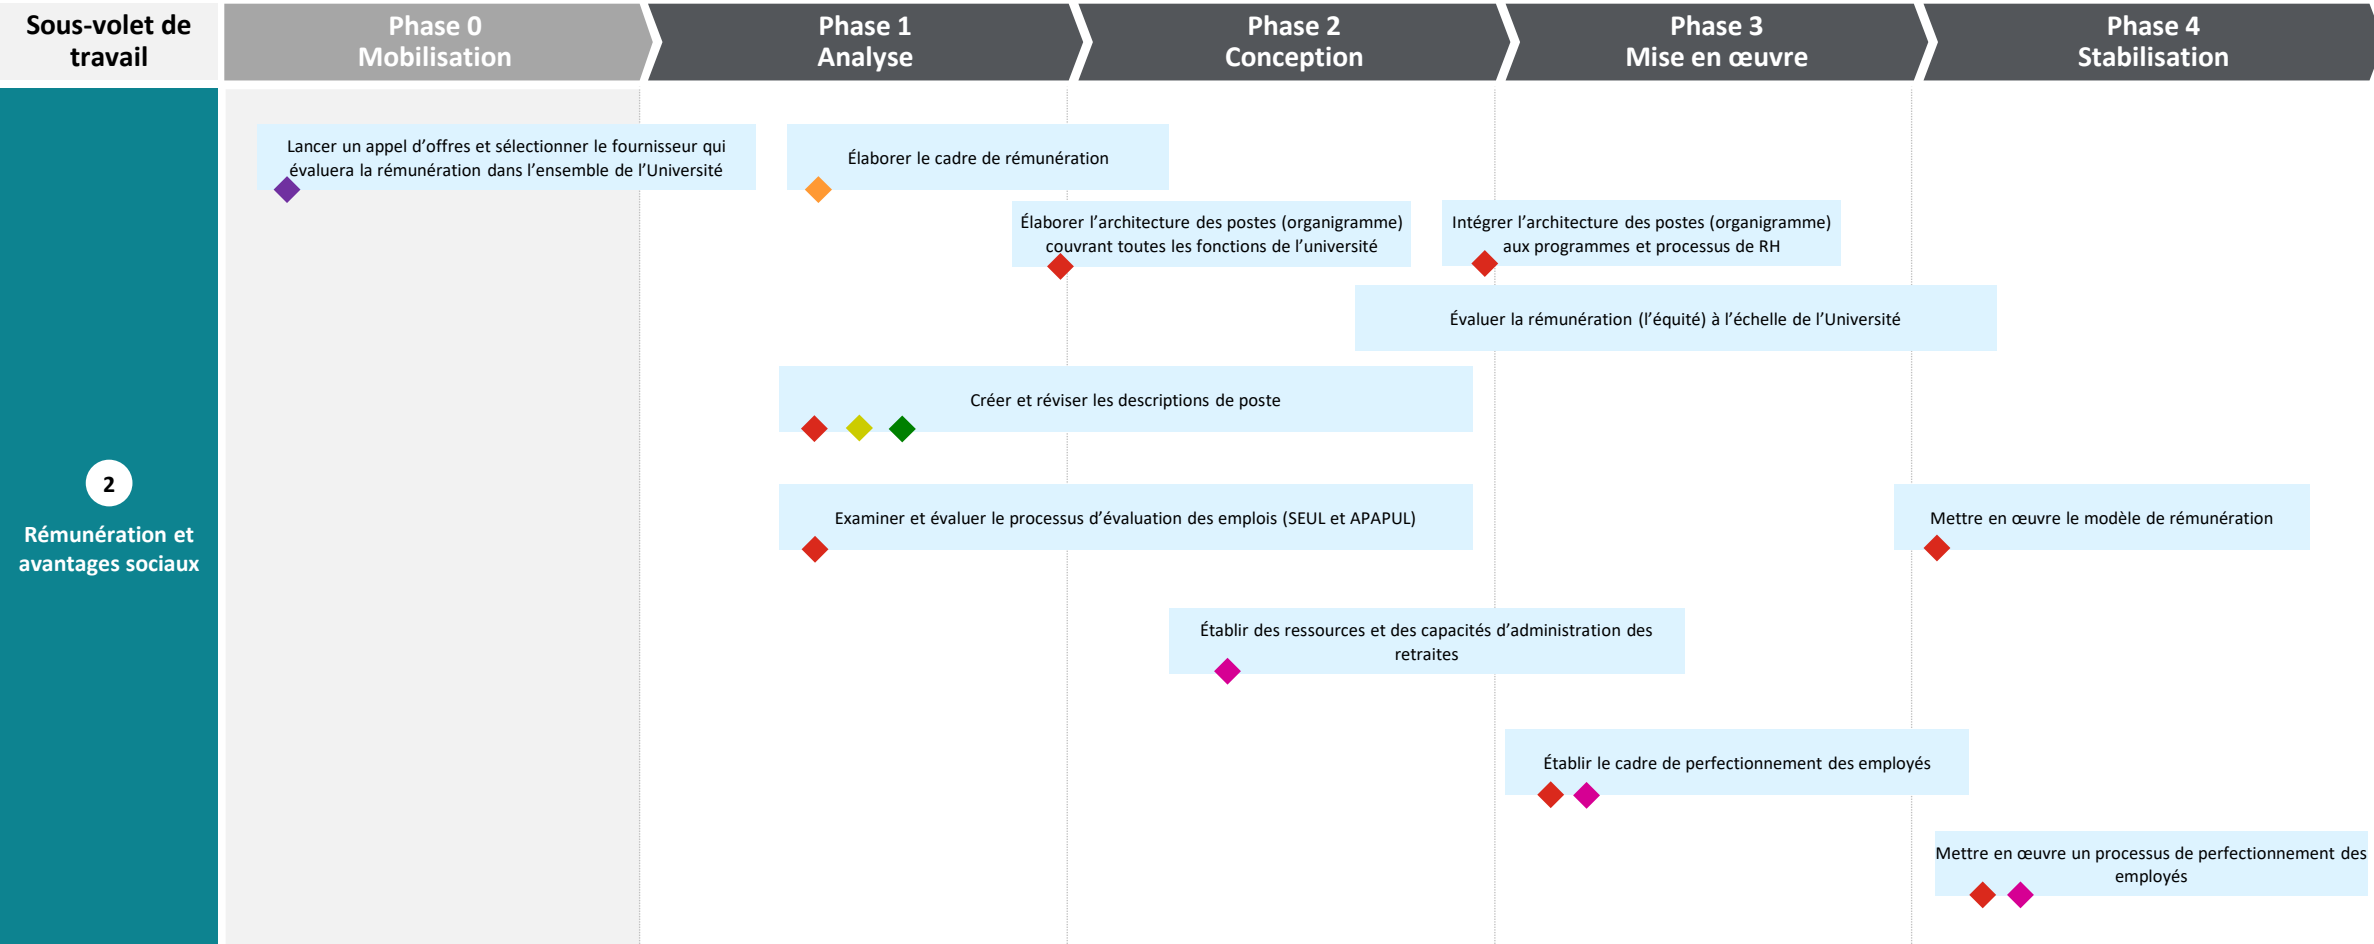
Sous-volet de travail

Phase 0
Mobilisation

Phase 1
Analyse

Phase 2
Conception

Phase 3
Mise en œuvre

Phase 4
Stabilisation

2
Rémunération et avantages sociaux

Lancer un appel d'offres et sélectionner le fournisseur qui évaluera la rémunération dans l'ensemble de l'Université

Élaborer le cadre de rémunération

Élaborer l'architecture des postes (organigramme) couvrant toutes les fonctions de l'université

Intégrer l'architecture des postes (organigramme) aux programmes et processus de RH

Évaluer la rémunération (l'équité) à l'échelle de l'Université

Créer et réviser les descriptions de poste

Examiner et évaluer le processus d'évaluation des emplois (SEUL et APAPUL)

Mettre en œuvre le modèle de rémunération

Établir des ressources et des capacités d'administration des retraites

Établir le cadre de perfectionnement des employés

Mettre en œuvre un processus de perfectionnement des employés